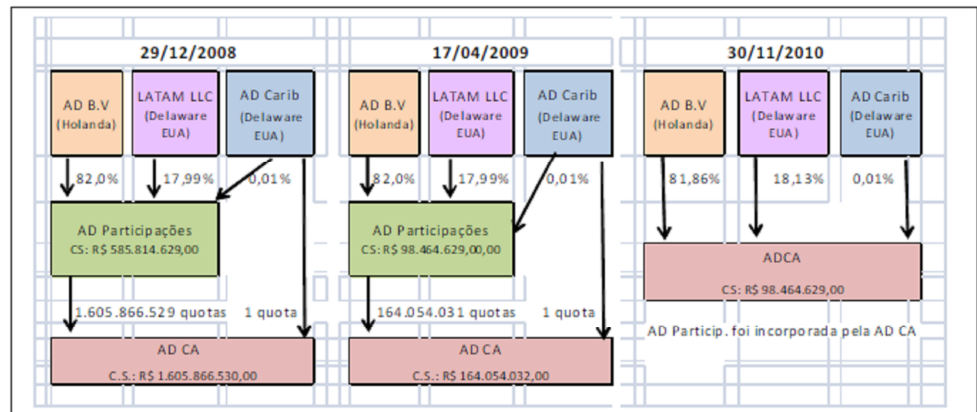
29/12/2008

AD B.V (Holanda)

LATAM LLC (Delaware EUA)

AD Carib (Delaware EUA)

82,0%

17,99%

0,01%

AD Participações
CS: R$ 585.814.629,00

1.605.866.529 quotas

1 quota

AD CA
C.S.: R$ 1.605.866.530,00

17/04/2009

AD B.V (Holanda)

LATAM LLC (Delaware EUA)

AD Carib (Delaware EUA)

82,0%

17,99%

0,01%

AD Participações
CS: R$ 98.464.629,00,00

164.054.031 quotas

1 quota

AD CA
C.S.: R$ 164.054.032,00

30/11/2010

AD B.V (Holanda)

LATAM LLC (Delaware EUA)

AD Carib (Delaware EUA)

81,86%

18,13%

0,01%

ADCA
CS: R$ 98.464.629,00

AD Particip. foi incorporada pela AD CA